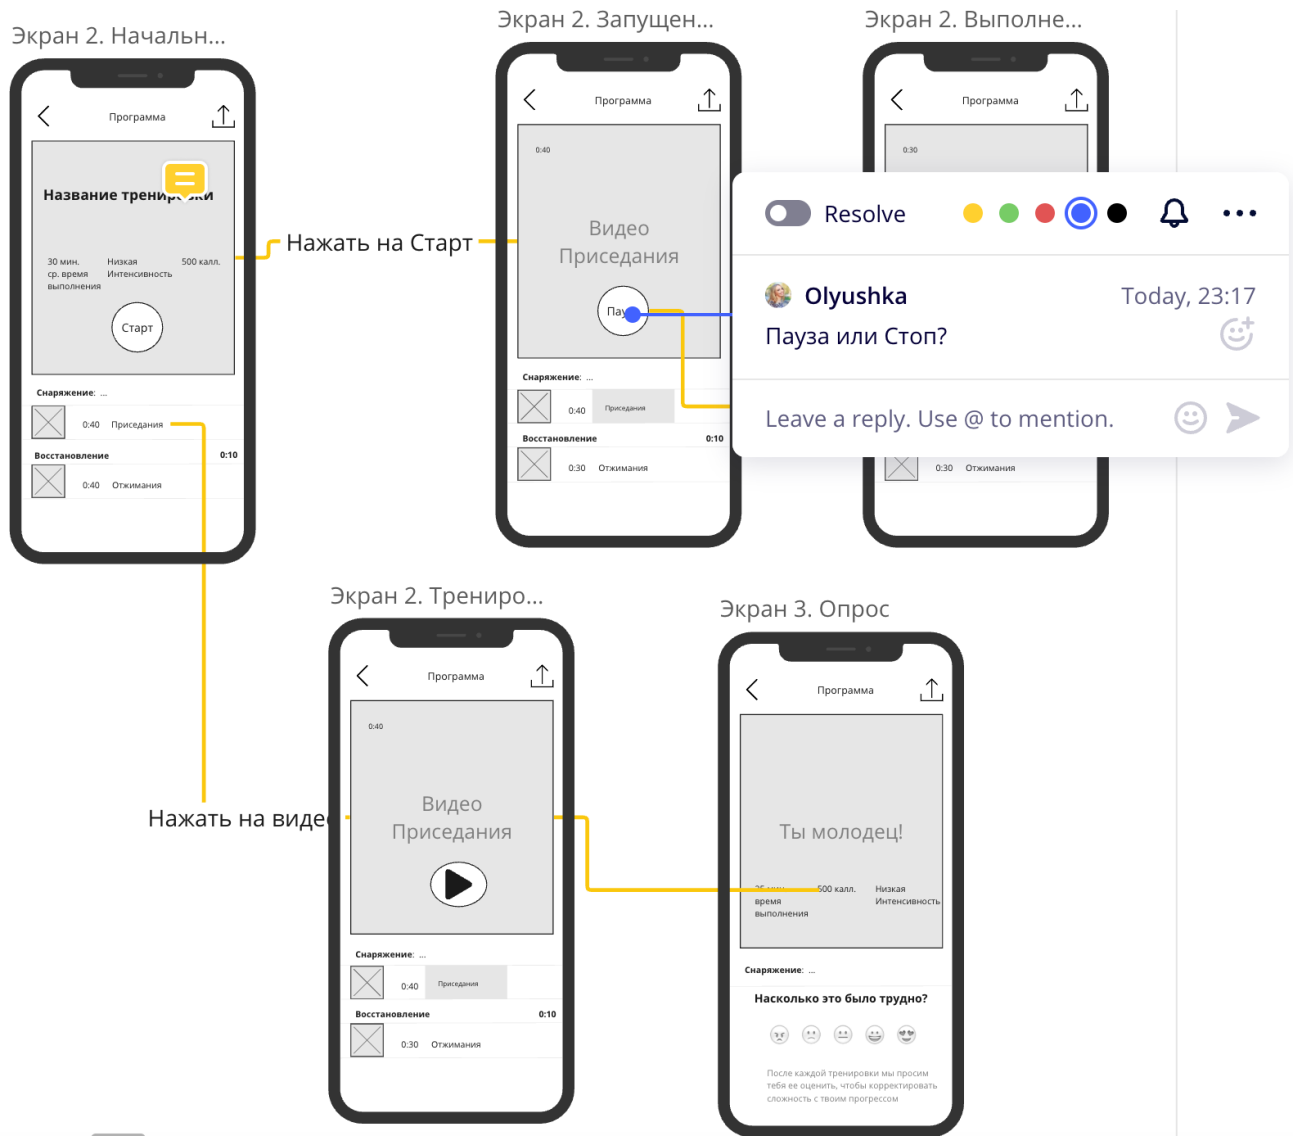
Экран 2. Начальн...

Программа

Название трени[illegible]ки

30 мин. ср. время выполнения

Низкая Интенсивность

500 калл.

Старт

Снаряжение: ...

0:40 Приседания

Восстановление 0:10

0:40 Отжимания

Нажать на Старт

Экран 2. Запущен...

Программа

0:40

Видео Приседания

Пау

Снаряжение: ...

0:40 Приседания

Восстановление 0:10

0:30 Отжимания

Экран 2. Выполне...

Программа

0:30

0:30 Отжимания

Resolve

Olyushka

Today, 23:17

Пауза или Стоп?

Leave a reply. Use @ to mention.

Экран 2. Трениро...

Программа

0:40

Видео Приседания

Снаряжение: ...

0:40 Приседания

Восстановление 0:10

0:30 Отжимания

Нажать на виде

Экран 3. Опрос

Программа

Ты молодец!

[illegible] время выполнения

500 калл.

Низкая Интенсивность

Снаряжение: ...

Насколько это было трудно?

После каждой тренировки мы просим тебя ее оценить, чтобы корректировать сложность с твоим прогрессом